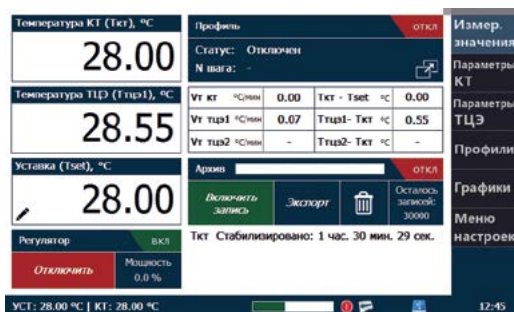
Температура КТ (Ткт), °C

28.00

Температура ТЦЭ (Тцэ1), °C

28.55

Уставка (Tset), °C

28.00

Регулятор

вкл

Отключить

Мощность
0.0 %

Профиль

откл

Статус: Отключен
N шага: -

| Vт кт °C/мин | 0.00 | Ткт - Tset °C | 0.00 |
|---|---|---|---|
| Vт тцэ1 °C/мин | 0.07 | Тгцэ1- Ткт °C | 0.55 |
| Vт тцэ2 °C/мин | - | Тгцэ2- Ткт °C | - |

Архив

откл

Включить запись

Экспорт

Осталось записей: 30000

Ткт Стабилизировано: 1 час. 30 мин. 29 сек.

Измер. значения

Параметры КТ

Параметры ТЦЭ

Профили

Графики

Меню настроек

УСТ: 28.00 °C | КТ: 28.00 °C

12:45